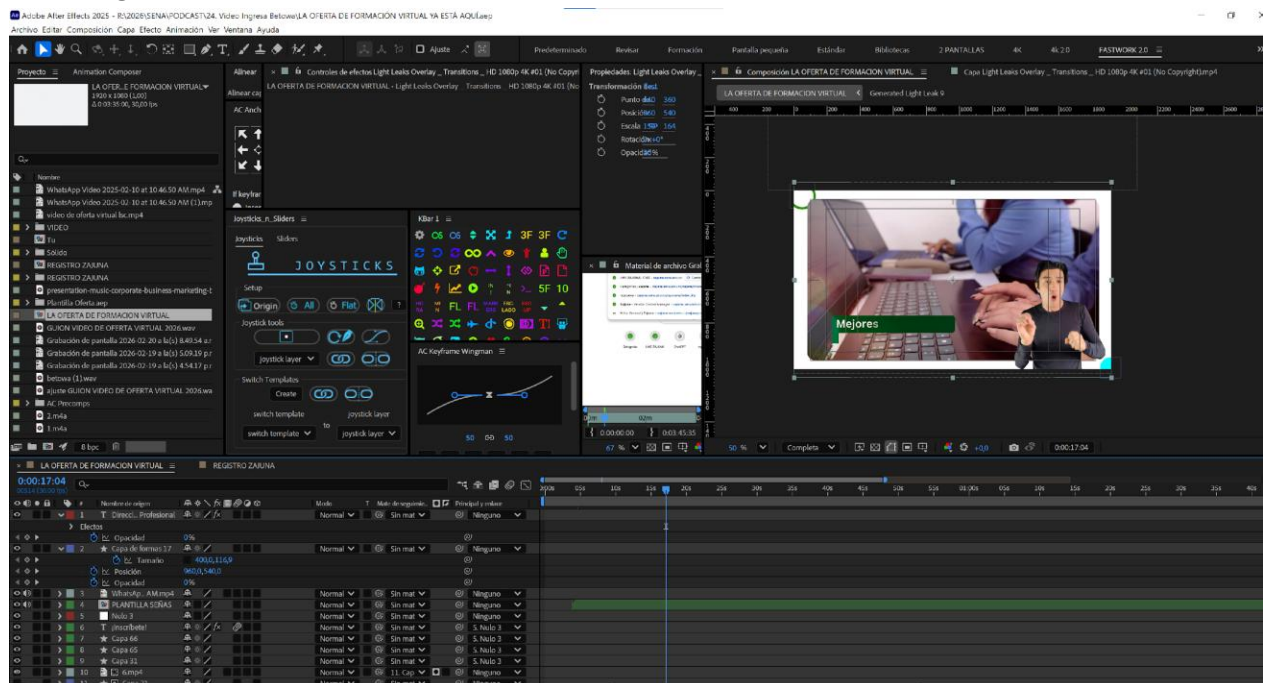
Adobe After Effects 2025 - R:\2026\SENA\PODCAST\24. Video Ingresa Betowa\LA OFERTA DE FORMACIÓN VIRTUAL YA ESTÁ AQUÍ.aep
Archivo Editar Composición Capa Efecto Animación Ver Ventana Ayuda

Ajuste

Predeterminado Revisar Formación Pantalla pequeña Estándar Bibliotecas 2 PANTALLAS 4K 4k 2.0 FASTWORK 2.0

Proyecto ≡ Animation Composer

LA OFER...E FORMACION VIRTUAL▾
1920 x 1080 (1,00)
Δ 0:03:35:00, 30,00 fps

Nombre
WhatsApp Video 2025-02-10 at 10.46.50 AM.mp4
WhatsApp Video 2025-02-10 at 10.46.50 AM (1).mp
video de oferta virtual bc.mp4
VIDEO
Tu
Sólido
REGISTRO ZAJUNA
REGISTRO ZAJUNA
presentation-music-corporate-business-marketing-t
Plantilla Oferta.aep
LA OFERTA DE FORMACION VIRTUAL
GUION VIDEO DE OFERTA VIRTUAL 2026.wav
Grabación de pantalla 2026-02-20 a la(s) 8.49.54 a.r
Grabación de pantalla 2026-02-19 a la(s) 5.09.19 p.r
Grabación de pantalla 2026-02-19 a la(s) 4.54.17 p.r
betowa (1).wav
ajuste GUION VIDEO DE OFERTA VIRTUAL 2026.wa
AC Precomps
2.m4a
1.m4a

8 bpc

Alinear
Alinear ca
AC Anch
If keyfran

Controles de efectos Light Leaks Overlay _ Transitions _ HD 1080p 4K #01 (No Copyri
LA OFERTA DE FORMACION VIRTUAL • Light Leaks Overlay _ Transitions _ HD 1080p 4K #01 (No

Propiedades: Light Leaks Overlay _
Transformación Rest
Punto de 960 360
Posición 960 540
Escala 150 164
Rotación 0x+0°
Opacidad 0%

Composición LA OFERTA DE FORMACION VIRTUAL ≡
Capa Light Leaks Overlay _ Transitions _ HD 1080p 4K #01 (No Copyright).mp4
LA OFERTA DE FORMACION VIRTUAL
Generated Light Leak 9

Mejores

Joysticks_n_Sliders ≡
Joysticks Sliders
JOYSTICKS
Setup
Origin All Flat
Joystick tools
Joystick layer
Switch Templates
Create
switch template joystick layer
switch template to joystick layer

KBar 1 ≡
3F 3F
5F 10
FL FL
AC Keyframe Wingman ≡
50 00 50

Material de archivo

0:00:00:00 0:03:45:35
67 %
50 % Completa +0,0 0:00:17:04

LA OFERTA DE FORMACION VIRTUAL ≡ REGISTRO ZAJUNA
0:00:17:04
Nombre de origen Modo T Mate de seguimie. Principal y enlace
1 T Direcci... Profesional Normal Sin mat Ninguno
Efectos
Opacidad 0%
2 ★ Capa de formas 17 Normal Sin mat Ninguno
Tamaño 400,0,116,9
Posición 960,0,540,0
Opacidad 0%
3 WhatsAp...AM.mp4 Normal Sin mat Ninguno
4 PLANTILLA SEÑAS Normal Sin mat Ninguno
5 Nulo 3 Normal Sin mat Ninguno
6 T ¡Inscríbete! Normal Sin mat 5. Nulo 3
7 ★ Capa 66 Normal Sin mat 5. Nulo 3
8 ★ Capa 65 Normal Sin mat 5. Nulo 3
9 ★ Capa 32 Normal Sin mat 5. Nulo 3
10 6.mp4 Normal 11. Cap Ninguno